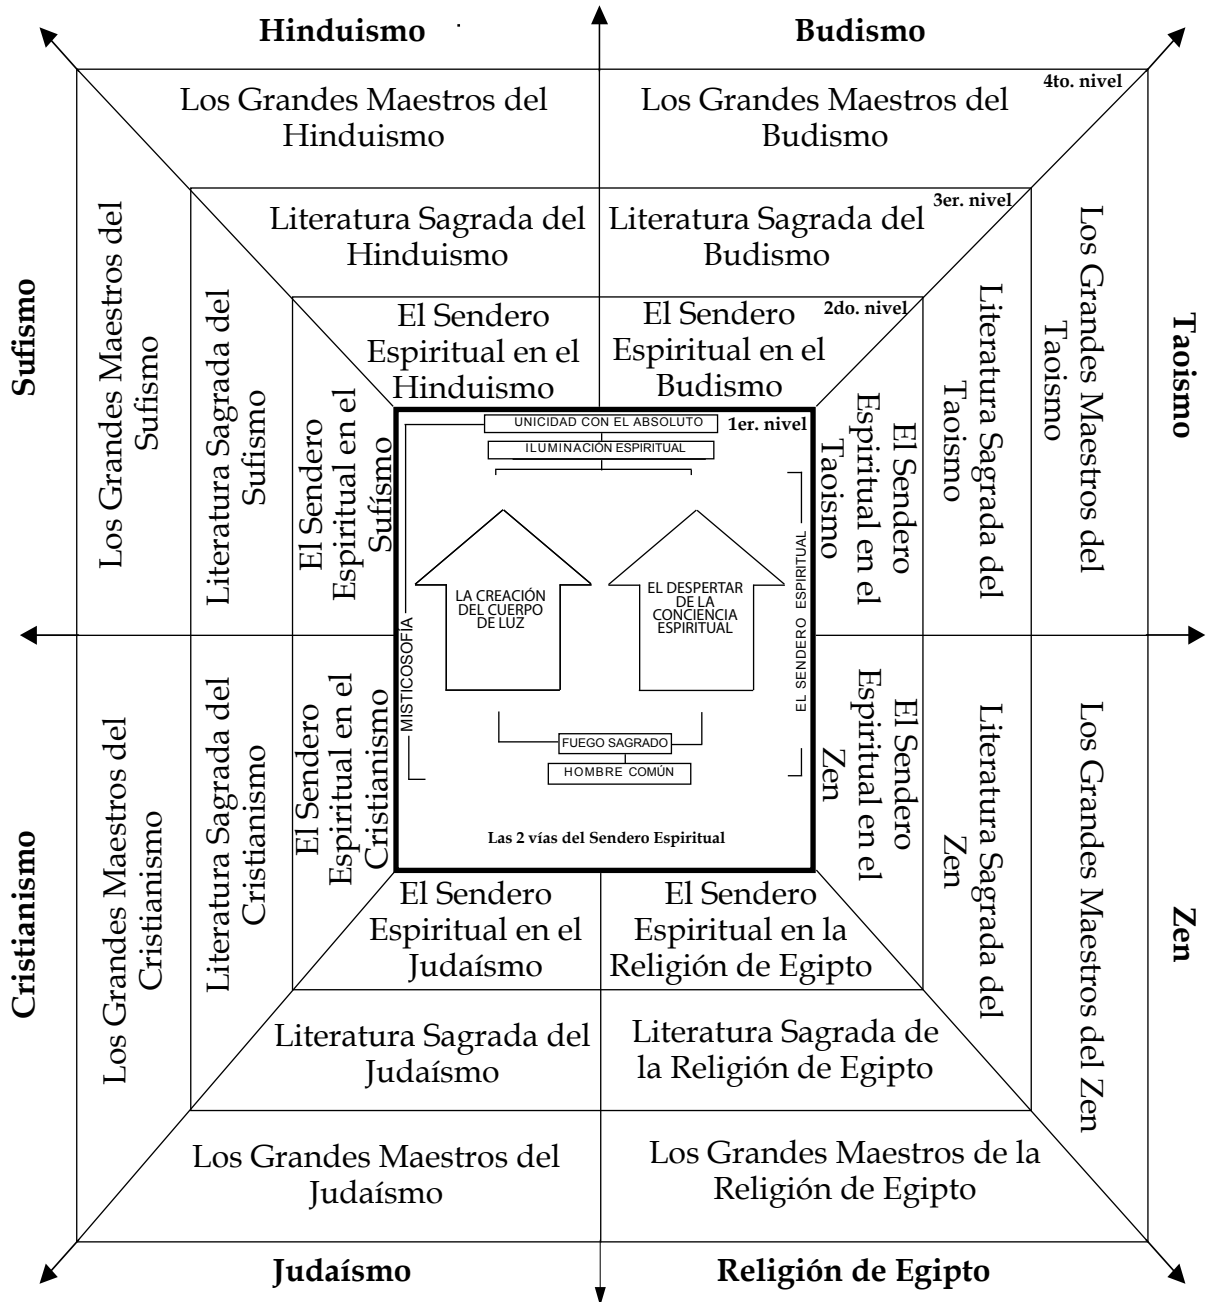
Hinduismo

Budismo

Los Grandes Maestros del Hinduismo

Los Grandes Maestros del Budismo

4to. nivel

Literatura Sagrada del Hinduismo

Literatura Sagrada del Budismo

3er. nivel

El Sendero Espiritual en el Hinduismo

El Sendero Espiritual en el Budismo

2do. nivel

Sufismo

Los Grandes Maestros del Sufismo

Literatura Sagrada del Sufismo

El Sendero Espiritual en el Sufísmo

Taoismo

Los Grandes Maestros del Taoismo

Literatura Sagrada del Taoismo

El Sendero Espiritual en el Taoismo

UNICIDAD CON EL ABSOLUTO

1er. nivel

ILUMINACIÓN ESPIRITUAL

LA CREACIÓN DEL CUERPO DE LUZ

EL DESPERTAR DE LA CONCIENCIA ESPIRITUAL

MISTICOSOFÍA

EL SENDERO ESPIRITUAL

FUEGO SAGRADO

HOMBRE COMÚN

Las 2 vías del Sendero Espiritual

Cristianismo

Los Grandes Maestros del Cristianismo

Literatura Sagrada del Cristianismo

El Sendero Espiritual en el Cristianismo

Zen

Los Grandes Maestros del Zen

Literatura Sagrada del Zen

El Sendero Espiritual en el Zen

El Sendero Espiritual en el Judaísmo

El Sendero Espiritual en la Religión de Egipto

Literatura Sagrada del Judaísmo

Literatura Sagrada de la Religión de Egipto

Los Grandes Maestros del Judaísmo

Los Grandes Maestros de la Religión de Egipto

Judaísmo

Religión de Egipto